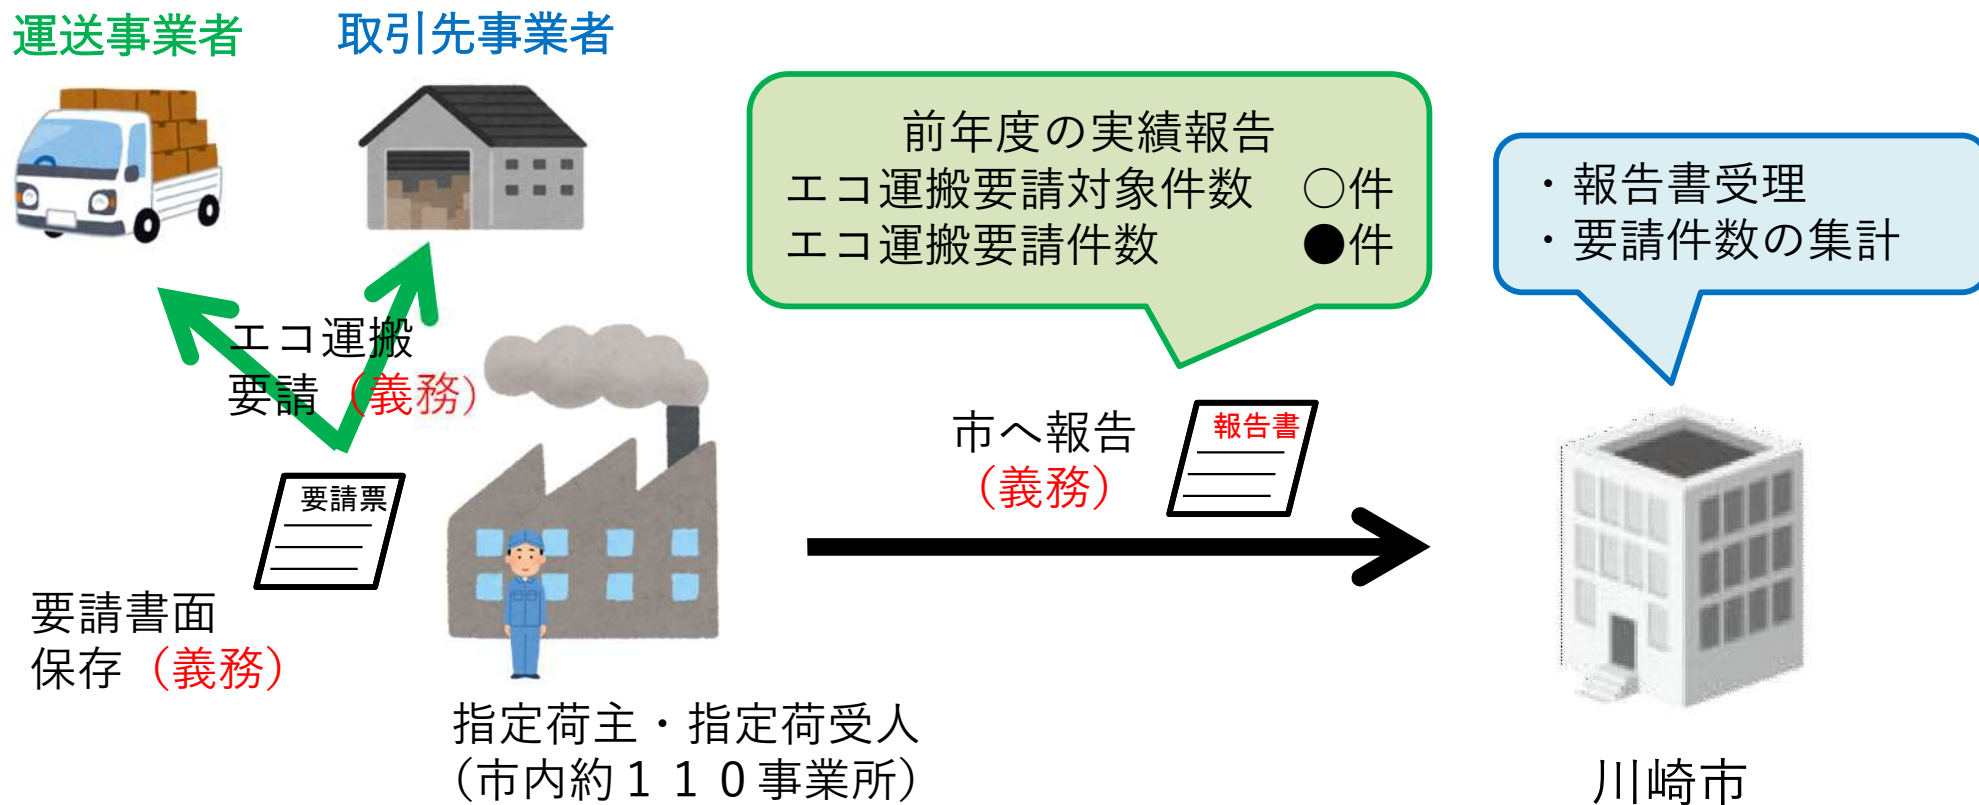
運送事業者　取引先事業者

前年度の実績報告
エコ運搬要請対象件数　○件
エコ運搬要請件数　●件

・報告書受理
・要請件数の集計

エコ運搬
要請（義務）

要請票

市へ報告
（義務）

報告書

要請書面
保存（義務）

指定荷主・指定荷受人
（市内約１１０事業所）

川崎市